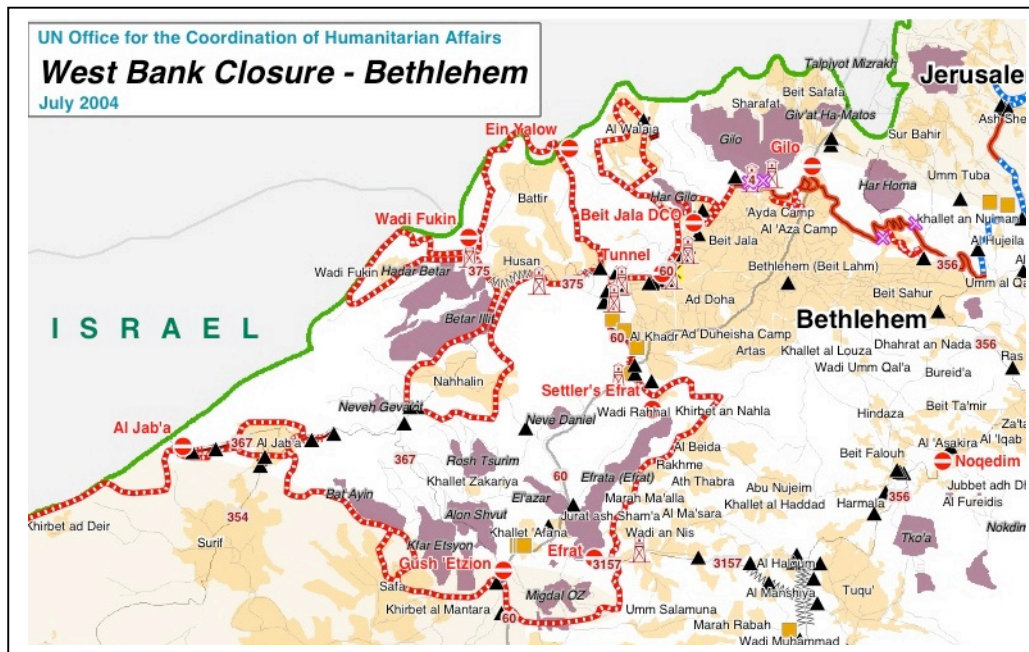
UN Office for the Coordination of Humanitarian Affairs
West Bank Closure - Bethlehem
July 2004

Jerusalem
Talpiyot Mizrakh
Beit Safafa
Sharafat
Giv'at Ha-Matos
Sur Bahir
Ash Sheikh
Ein Yalow
Al Walaja
Gilo
Gilo
Umm Tuba
Har Homa
Khallet an Nu'man
Har Gilo
Beit Jala DCO
'Ayda Camp
Al 'Aza Camp
Al Hujeila
Battir
Wadi Fukin
Beit Jala
Tunnel
Husan
Wadi Fukin
Hadar Betar
375
375
60
Bethlehem (Beit Lahm)
356
Umm al Qasses
Ad Doha
Beit Sahur
ISRAEL
Betar Illit
60
Al Khadr
Ad Duheisha Camp
Bethlehem
Artas
Khallet al Louza
Dhahrat an Nada
356
Ras
Nahhalin
Settler's Efrat
Wadi Umm Qal'a
Bureid'a
Neveh Gevaot
Wadi Rahhal
Khirbet an Nahla
Hindaza
Beit Ta'mir
Za'tara
Al Jab'a
Neve Daniel
367
Al Jab'a
Al Beida
Al 'Asakira
Al 'Iqab
367
Rosh Tsurim
Rakhme
Beit Falouh
Noqedim
60
Efrata (Efrat)
Ath Thabra
Abu Nujeim
Jubbet adh Dhib
Khallet Zakariya
Marah Ma'alla
Khallet al Haddad
Harmala
356
Al Fureidis
Bat Ayin
El'azar
Al Ma'sara
Khirbet ad Deir
354
Alon Shvut
Jurat ash Sham'a
Nokdim
Khallet 'Afana
Wadi an Nis
Tko'a
Surif
Kfar Etsyon
Efrat
3157
3157
Al Halqum
Gush 'Etzion
Safa
Al Manshiya
Tuqu'
Khirbet al Mantara
Migdal OZ
Umm Salamuna
60
Marah Rabah
Wadi Muhammad